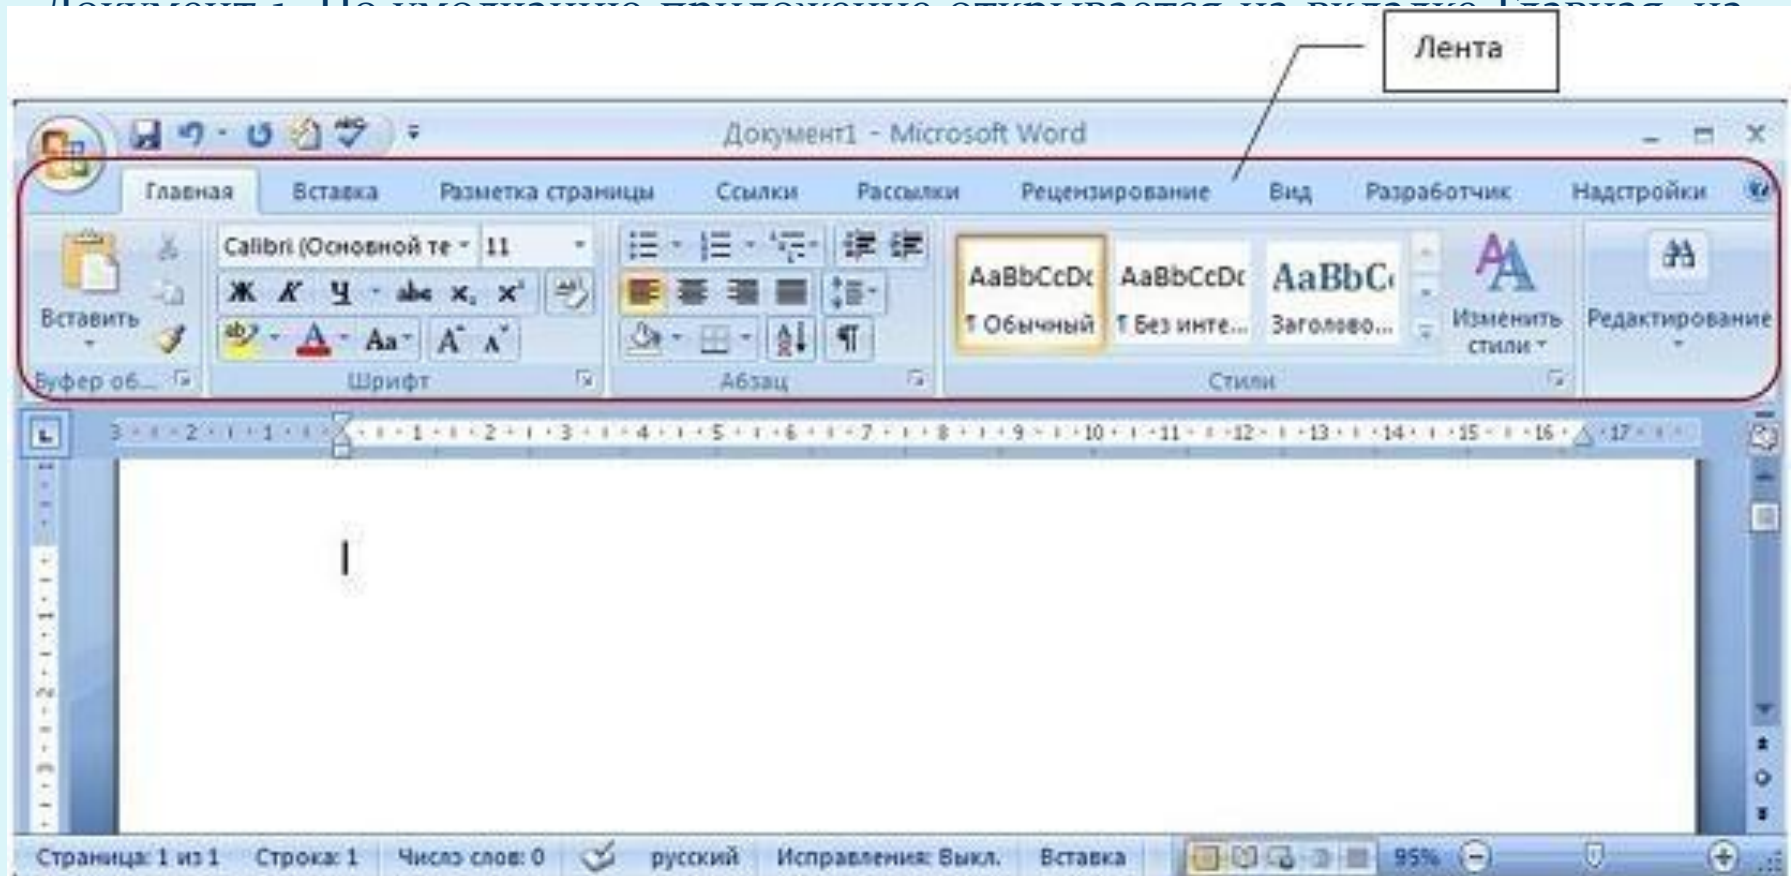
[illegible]

Лента

Документ1 - Microsoft Word

Главная Вставка Разметка страницы Ссылки Рассылки Рецензирование Вид Разработчик Надстройки

Calibri (Основной те 11

Ж К Ч abe $x_2$ $x^2$

Aa A A

AaBbCcDc AaBbCcDc AaBbC

¶ Обычный ¶ Без инте... Заголово...

Изменить стили

Редактирование

Вставить

Буфер об... Шрифт Абзац Стили

3 2 1 1 2 3 4 5 6 7 8 9 10 11 12 13 14 15 16 17

Страница: 1 из 1 Строка: 1 Число слов: 0 русский Исправления: Выкл. Вставка 95%